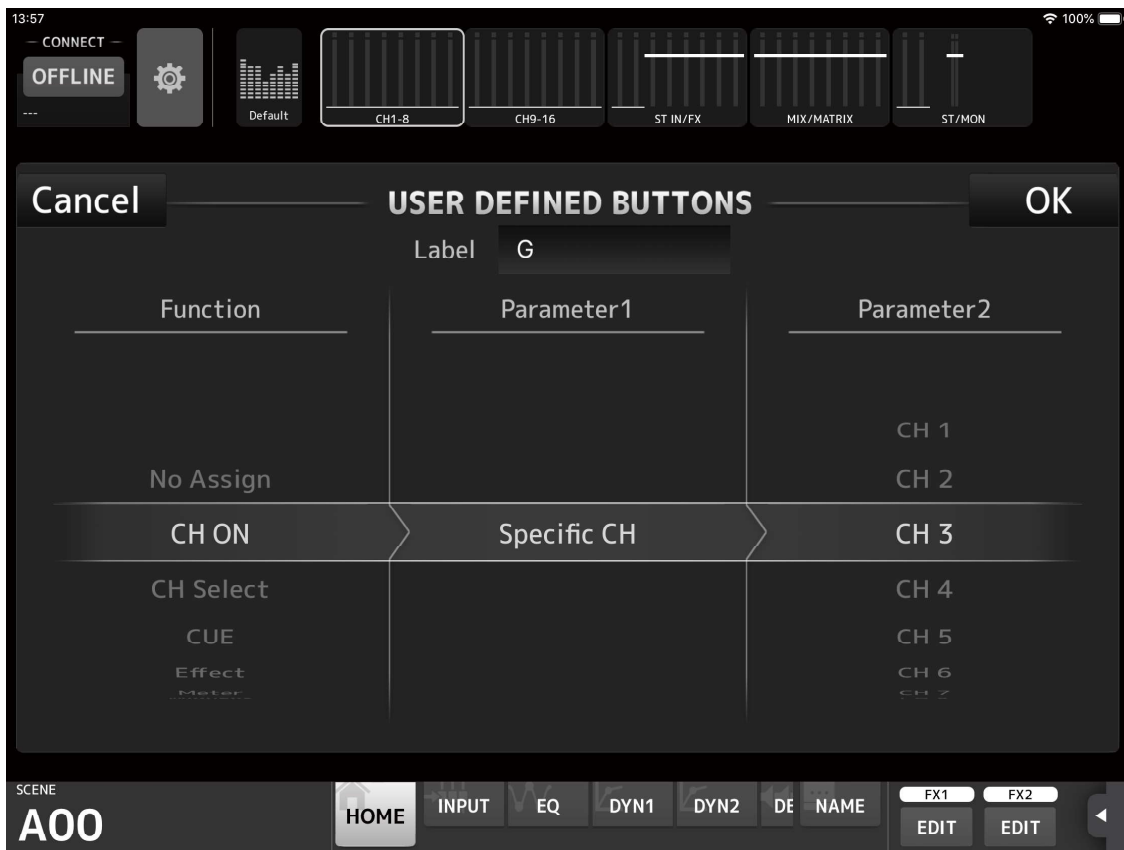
13:57
100%
CONNECT
OFFLINE
---
Default
CH1-8
CH9-16
ST IN/FX
MIX/MATRIX
ST/MON

Cancel
USER DEFINED BUTTONS
OK
Label G

Function
No Assign
CH ON
CH Select
CUE
Effect
Meter

Parameter1
Specific CH

Parameter2
CH 1
CH 2
CH 3
CH 4
CH 5
CH 6
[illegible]

SCENE
A00
HOME
INPUT
EQ
DYN1
DYN2
DE
NAME
FX1
EDIT
FX2
EDIT